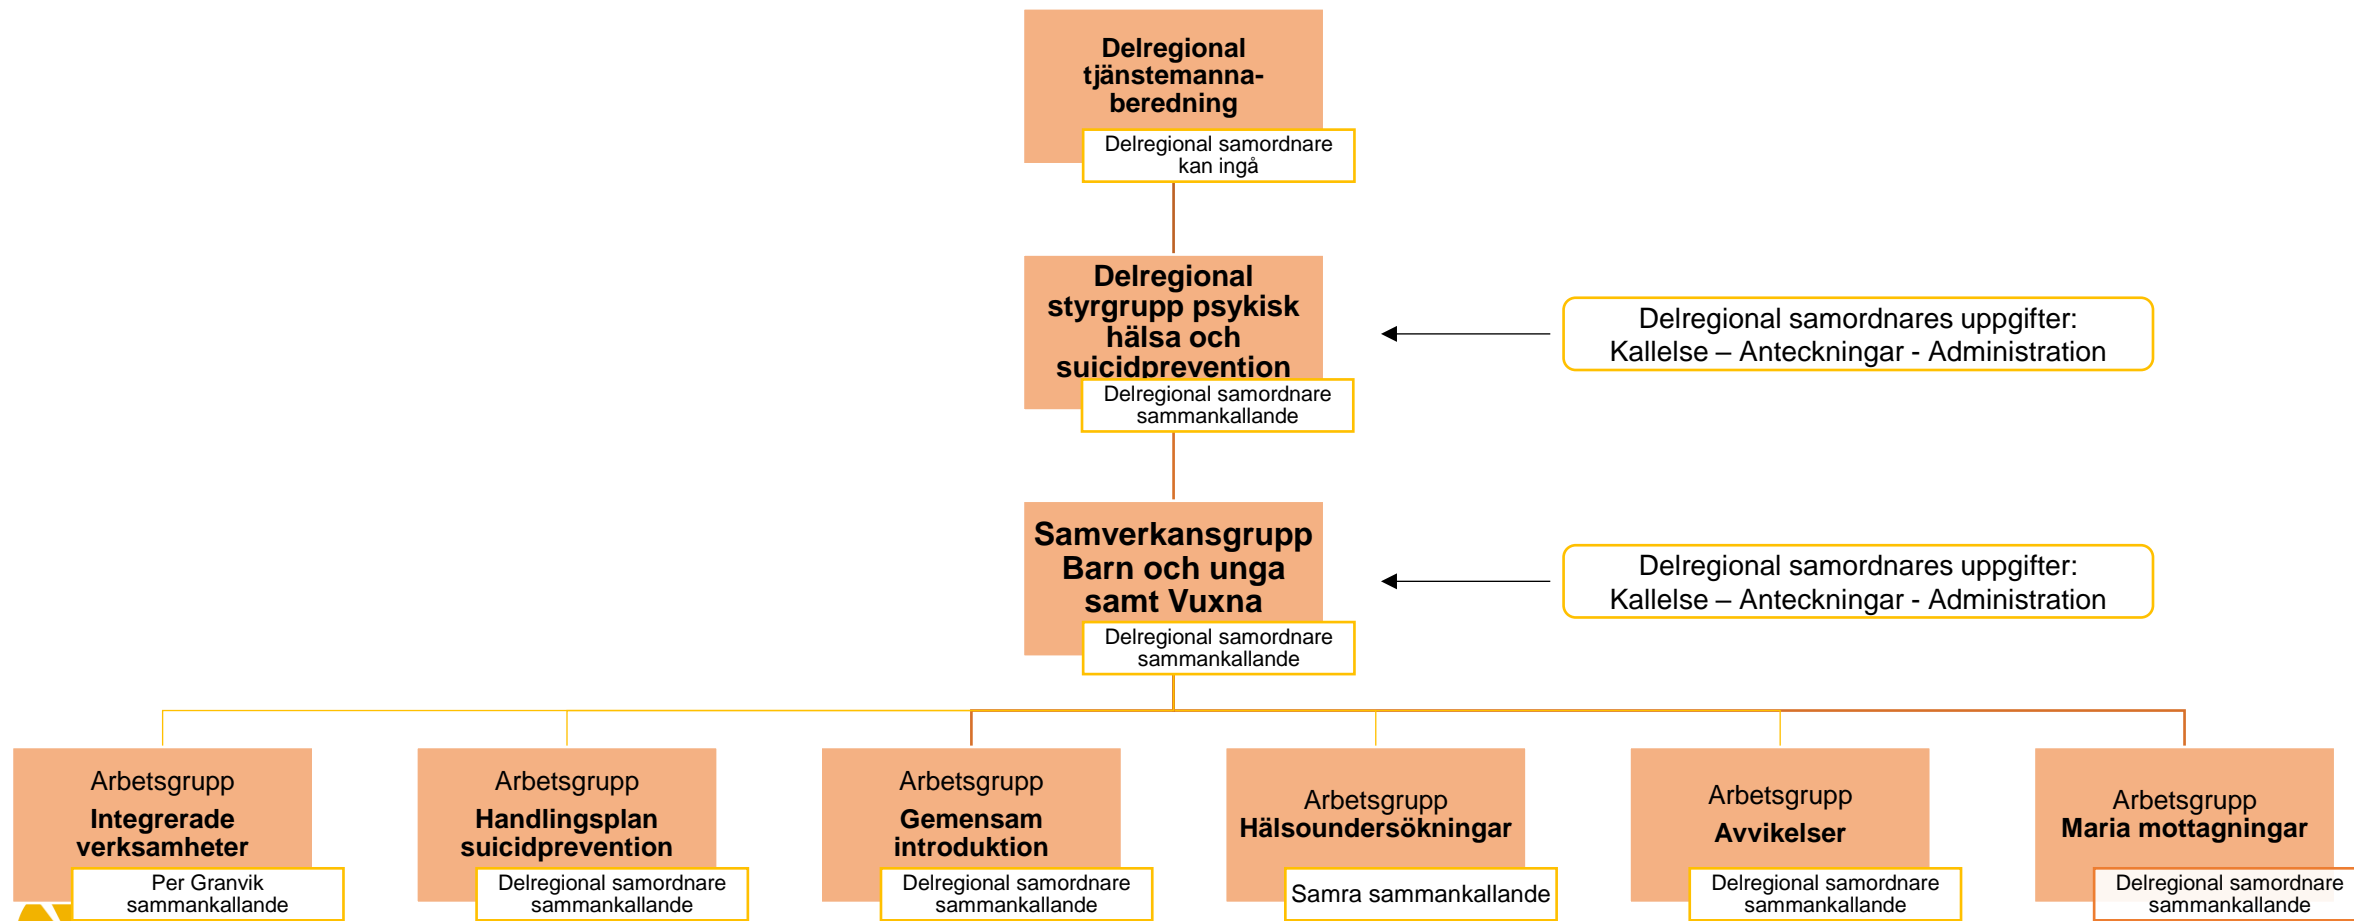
Delregional tjänstemanna-beredning

Delregional samordnare kan ingå

Delregional styrgrupp psykisk hälsa och suicidprevention

Delregional samordnare sammankallande

Delregional samordnares uppgifter:
Kallelse – Anteckningar - Administration

Samverkansgrupp Barn och unga samt Vuxna

Delregional samordnare sammankallande

Delregional samordnares uppgifter:
Kallelse – Anteckningar - Administration

Arbetsgrupp
Integrerade verksamheter

Per Granvik sammankallande

Arbetsgrupp
Handlingsplan suicidprevention

Delregional samordnare sammankallande

Arbetsgrupp
Gemensam introduktion

Delregional samordnare sammankallande

Arbetsgrupp
Hälsoundersökningar

Samra sammankallande

Arbetsgrupp
Avvikelser

Delregional samordnare sammankallande

Arbetsgrupp
Maria mottagningar

Delregional samordnare sammankallande